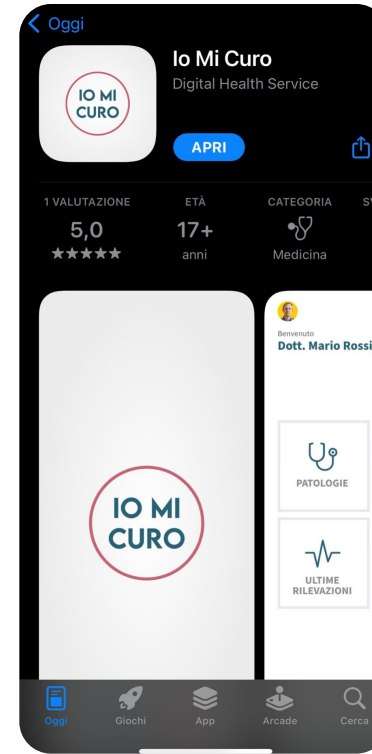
< Oggi

IO MI CURO

Io Mi Curo
Digital Health Service

APRI

1 VALUTAZIONE
5,0
★★★★★

ETÀ
17+
anni

CATEGORIA
Medicina

SV

IO MI CURO

Benvenuto
Dott. Mario Rossi

PATOLOGIE

ULTIME RILEVAZIONI

Oggi Giochi App Arcade Cerca